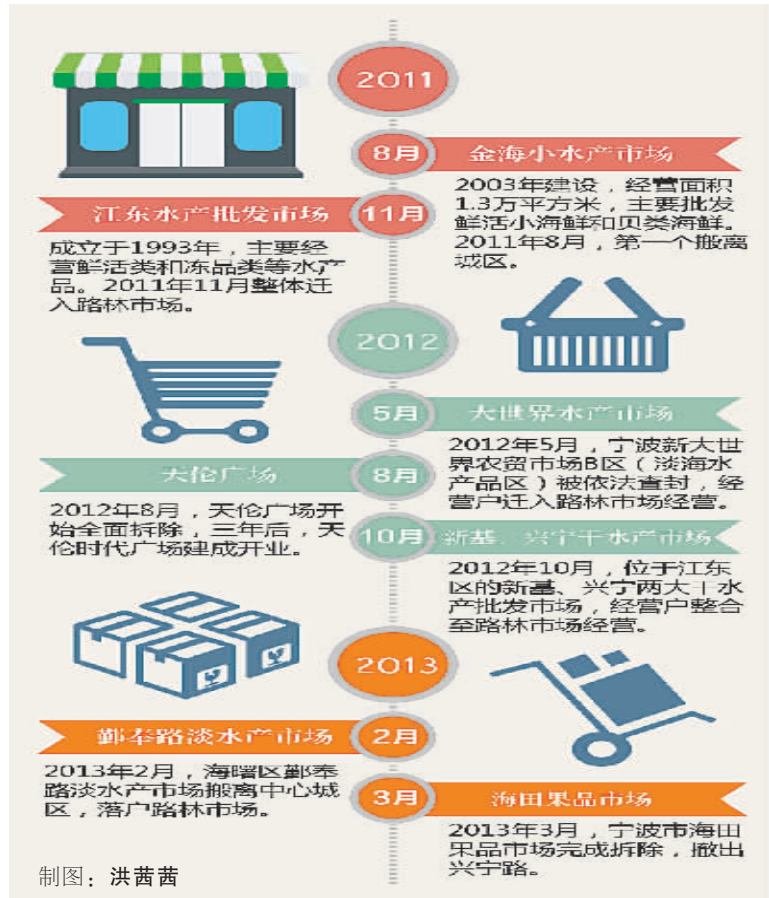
2011

8月

金海小水产市场

2003年建设，经营面积1.3万平方米，主要批发鲜活小海鲜和贝类海鲜。2011年8月，第一个搬离城区。

江东水产批发市场

11月

成立于1993年，主要经营鲜活类和冻品类等水产品。2011年11月整体迁入路林市场。

2012

5月

大世界水产市场

2012年5月，宁波新大世界农贸市场B区（淡海水产品区）被依法查封，经营户迁入路林市场经营。

天伦广场

8月

2012年8月，天伦广场开始全面拆除，三年后，天伦时代广场建成开业。

10月

新基、兴宁干水产市场

2012年10月，位于江东区的新基、兴宁两大干水产批发市场，经营户整合至路林市场经营。

2013

鄞奉路淡水产市场

2月

2013年2月，海曙区鄞奉路淡水产市场搬离中心城区，落户路林市场。

3月

海田果品市场

2013年3月，宁波市海田果品市场完成拆除，撤出兴宁路。

制图：洪茜茜